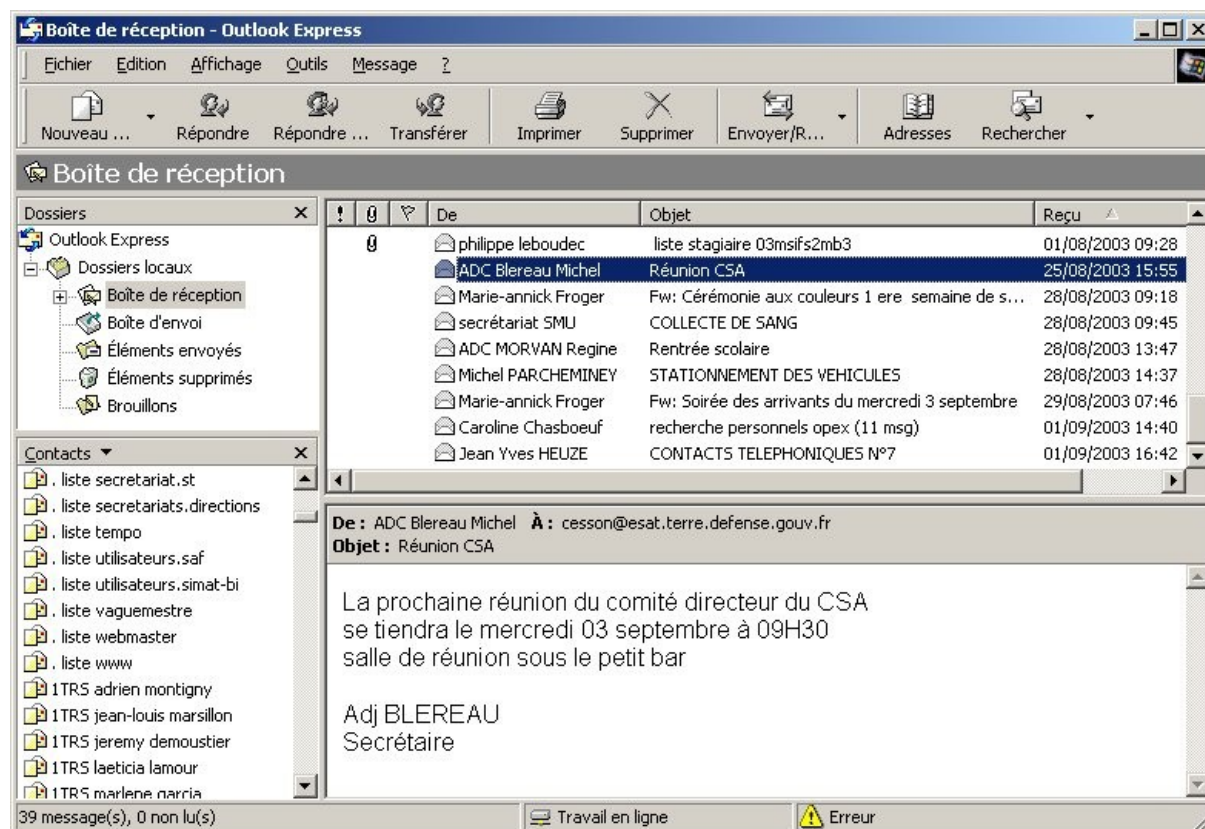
Boîte de réception - Outlook Express

Fichier Edition Affichage Outils Message ?

Nouveau ... Répondre Répondre ... Transférer Imprimer Supprimer Envoyer/R... Adresses Rechercher

Boîte de réception

Dossiers ×
Outlook Express
Dossiers locaux
Boîte de réception
Boîte d'envoi
Éléments envoyés
Éléments supprimés
Brouillons

| ! | | | De | Objet | Reçu |
|---|---|---|---|---|---|
| | | | philippe leboudec | liste stagiaire 03msifs2mb3 | 01/08/2003 09:28 |
| | | | ADC Blereau Michel | Réunion CSA | 25/08/2003 15:55 |
| | | | Marie-annick Froger | Fw: Cérémonie aux couleurs 1 ere semaine de s... | 28/08/2003 09:18 |
| | | | secrétariat SMU | COLLECTE DE SANG | 28/08/2003 09:45 |
| | | | ADC MORVAN Regine | Rentrée scolaire | 28/08/2003 13:47 |
| | | | Michel PARCHEMINEY | STATIONNEMENT DES VEHICULES | 28/08/2003 14:37 |
| | | | Marie-annick Froger | Fw: Soirée des arrivants du mercredi 3 septembre | 29/08/2003 07:46 |
| | | | Caroline Chasboeuf | recherche personnels opex (11 msg) | 01/09/2003 14:40 |
| | | | Jean Yves HEUZE | CONTACTS TELEPHONIQUES N°7 | 01/09/2003 16:42 |

Contacts ▼ ×
. liste secretariat.st
. liste secretariats.directions
. liste tempo
. liste utilisateurs.saf
. liste utilisateurs.simat-bi
. liste vaguemestre
. liste webmaster
. liste www
1TRS adrien montigny
1TRS jean-louis marsillon
1TRS jeremy demoustier
1TRS laeticia lamour
1TRS marlene garcia

De : ADC Blereau Michel À : cesson@esat.terre.defense.gouv.fr
Objet : Réunion CSA

La prochaine réunion du comité directeur du CSA se tiendra le mercredi 03 septembre à 09H30 salle de réunion sous le petit bar

Adj BLEREAU
Secrétaire

39 message(s), 0 non lu(s) Travail en ligne Erreur